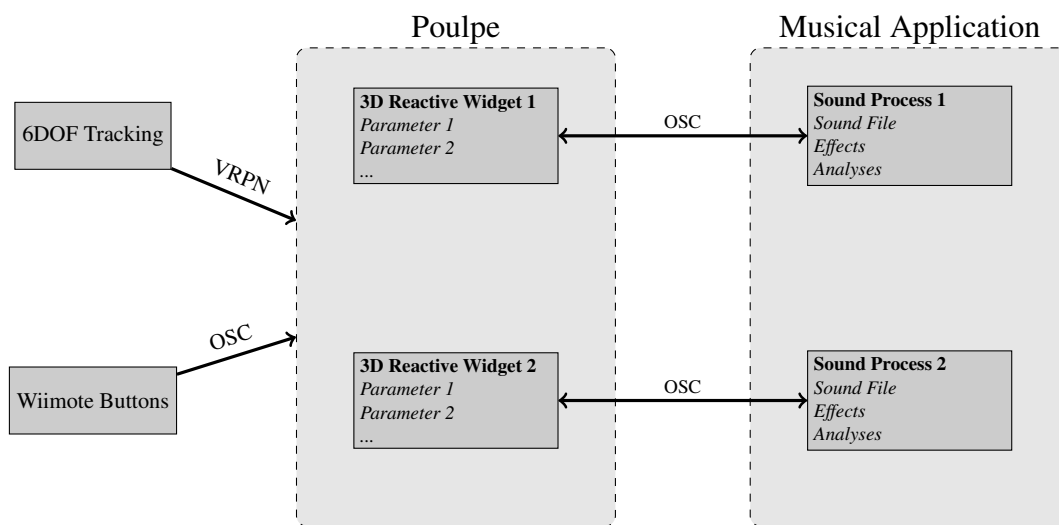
Poulpe

Musical Application

6DOF Tracking

VRPN

Wiimote Buttons

OSC

3D Reactive Widget 1
*Parameter 1*
*Parameter 2*
*...*

OSC

Sound Process 1
*Sound File*
*Effects*
*Analyses*

3D Reactive Widget 2
*Parameter 1*
*Parameter 2*
*...*

OSC

Sound Process 2
*Sound File*
*Effects*
*Analyses*